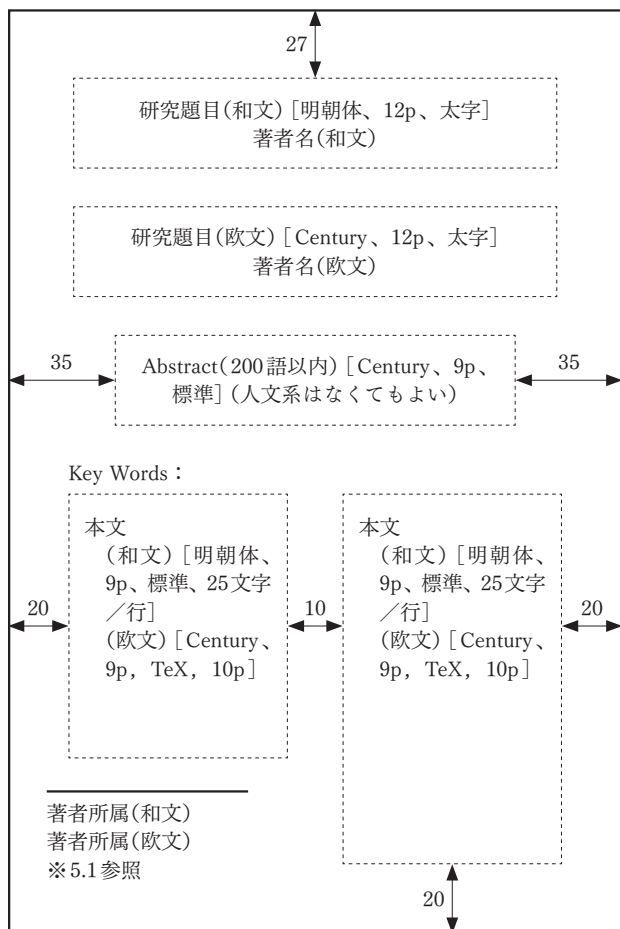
27

研究題目(和文)［明朝体、12p、太字］
著者名(和文)

研究題目(欧文)［Century、12p、太字］
著者名(欧文)

35

Abstract(200語以内)［Century、9p、標準］(人文系はなくてもよい)

35

Key Words：

本文
(和文)［明朝体、9p、標準、25文字／行］
(欧文)［Century、9p，TeX，10p］

20

10

本文
(和文)［明朝体、9p、標準、25文字／行］
(欧文)［Century、9p，TeX，10p］

20

著者所属(和文)
著者所属(欧文)
※5.1参照

20